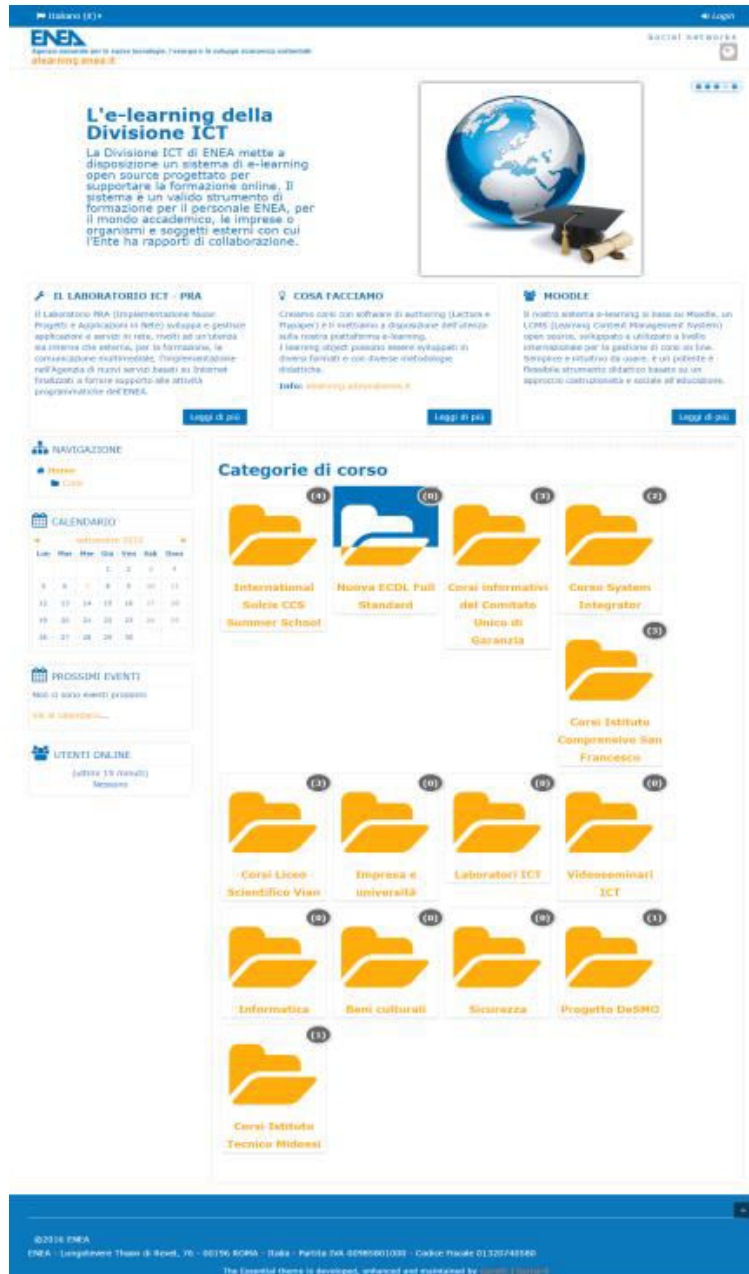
Italiano (it)

Login

ENEA
Agenzia nazionale per le nuove tecnologie, l'energia e lo sviluppo economico sostenibile
elearning.enea.it

Social networks

L'e-learning della Divisione ICT

La Divisione ICT di ENEA mette a disposizione un sistema di e-learning open source progettato per supportare la formazione online. Il sistema è un valido strumento di formazione per il personale ENEA, per il mondo accademico, le imprese o organismi e soggetti esterni con cui l'Ente ha rapporti di collaborazione.

IL LABORATORIO ICT - PRA

Il Laboratorio PRA (Implementazione Nuovi Progetti e Applicazioni in Rete) sviluppa e gestisce applicazioni e servizi in rete, rivolti ad un'utenza sia interna che esterna, per la formazione, la comunicazione multimediale, l'implementazione nell'Agenzia di nuovi servizi basati su Internet finalizzati a fornire supporto alle attività programmatiche dell'ENEA.

Leggi di più

COSA FACCIAMO

Creiamo corsi con software di authoring (Lectora e Maxsiper) e li mettiamo a disposizione dell'utenza sulla nostra piattaforma e-learning. I learning object possono essere sviluppati in diversi formati e con diverse metodologie didattiche.

Info: elearning.adm@enea.it

Leggi di più

MOODLE

Il nostro sistema e-learning si basa su Moodle, un LCMS (Learning Content Management System) open source, sviluppato e utilizzato a livello internazionale per la gestione di corsi on line. Semplice e intuitivo da usare, è un potente e flessibile strumento didattico basato su un approccio costruttivista e sociale all'educazione.

Leggi di più

NAVIGAZIONE
Home
Corsi

CALENDARIO
settembre 2016
| Lun | Mar | Mer | Gio | Ven | Sab | Dom |
|---|---|---|---|---|---|---|
| | | | 1 | 2 | 3 | 4 |
| 5 | 6 | 7 | 8 | 9 | 10 | 11 |
| 12 | 13 | 14 | 15 | 16 | 17 | 18 |
| 19 | 20 | 21 | 22 | 23 | 24 | 25 |
| 26 | 27 | 28 | 29 | 30 | | |

PROSSIMI EVENTI
Non ci sono eventi prossimi
Vai al calendario...

UTENTI ONLINE
(ultimi 15 minuti)
Nessuno

Categorie di corso

(4) International Sulcis CCS Summer School
(0) Nuova ECDL Full Standard
(3) Corsi informativi del Comitato Unico di Garanzia
(2) Corso System Integrator
(3) Corsi Istituto Comprensivo San Francesco
(3) Corsi Liceo Scientifico Vian
(0) Impresa e università
(0) Laboratori ICT
(0) Videoseminari ICT
(0) Informatica
(0) Beni culturali
(0) Sicurezza
(1) Progetto DeSMO
(1) Corsi Istituto Tecnico Midossi

©2016 ENEA
ENEA - Lungotevere Thaon di Revel, 76 - 00196 ROMA - Italia - Partita IVA 00985801000 - Codice Fiscale 01320740580
The Essential theme is developed, enhanced and maintained by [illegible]